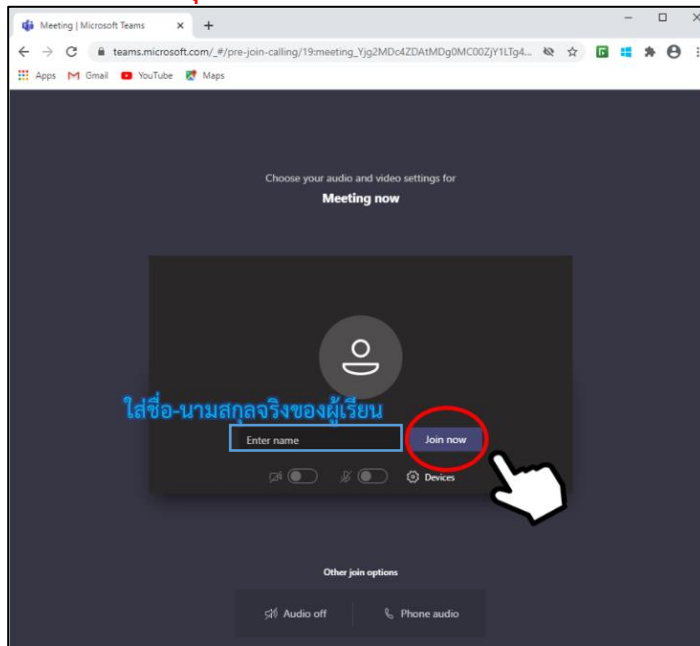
Meeting | Microsoft Teams

teams.microsoft.com/_#/pre-join-calling/19:meeting_Yjg2MDc4ZDAtMDg0MC00ZjY1LTg4...

Apps Gmail YouTube Maps

Choose your audio and video settings for

Meeting now

ใส่ชื่อ-นามสกุลจริงของผู้เรียน

Enter name

Join now

Devices

Other join options

Audio off

Phone audio